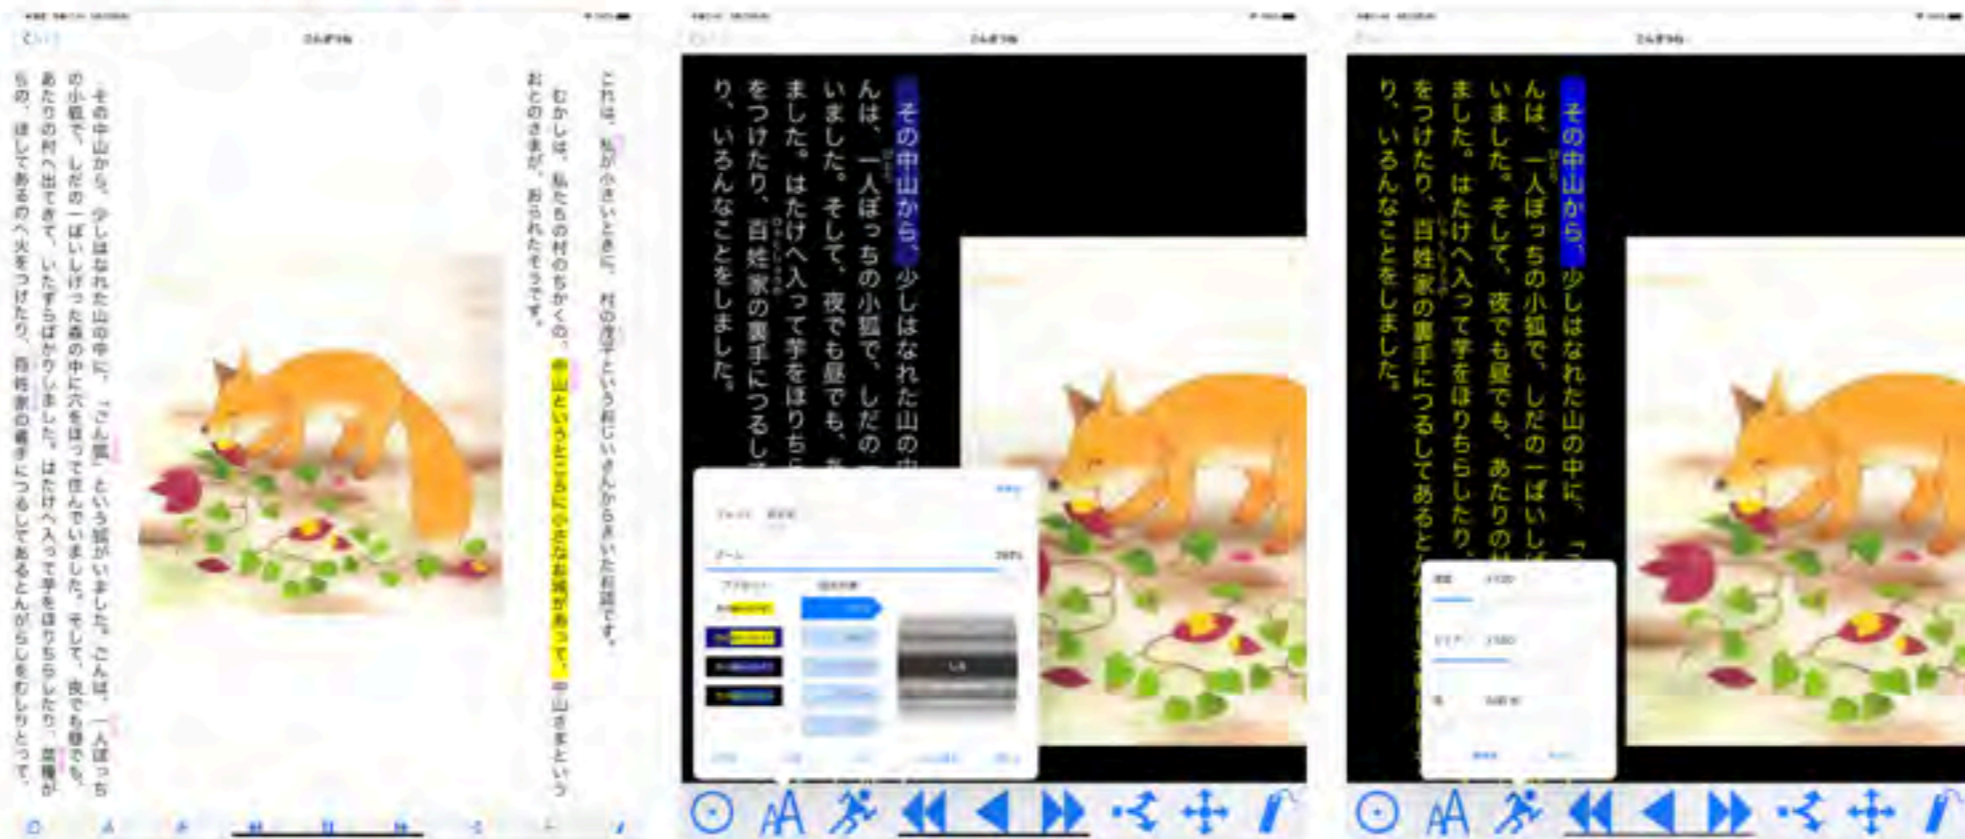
ごんぎつね

これは、私が小さいときに、村の茂平というおじいさんからきいたお話です。

むかしは、私たちの村のちかくの、中山というところに小さなお城があって、中山さまというおとのさまが、おられたそうです。

その中山から、少しはなれた山の中に、「ごん狐」という狐がいました。ごんは、一人ぼっちの小狐で、しだの一ぱいしげった森の中に穴をほって住んでいました。そして、夜でも昼でも、あたりの村へ出てきて、いたずらばかりしました。はたけへ入って芋をほりちらしたり、菜種がらの、ほしてあるのへ火をつけたり、百姓家の裏手につるしてあるとんがらしをむしりとって、

ごんぎつね

その中山から、少しはなれた山の中に、「ごん狐」という狐がいました。ごんは、一人ぼっちの小狐で、しだの一ぱいしげった森の中に穴をほって住んでいました。そして、夜でも昼でも、あたりの村へ出てきて、いたずらばかりしました。はたけへ入って芋をほりちらしたり、菜種がらの、ほしてあるのへ火をつけたり、百姓家の裏手につるしてあるとんがらしをむしりとったり、いろんなことをしました。

ごんぎつね

その中山から、少しはなれた山の中に、「ごん狐」という狐がいました。ごんは、一人ぼっちの小狐で、しだの一ぱいしげった森の中に穴をほって住んでいました。そして、夜でも昼でも、あたりの村へ出てきて、いたずらばかりしました。はたけへ入って芋をほりちらしたり、菜種がらの、ほしてあるのへ火をつけたり、百姓家の裏手につるしてあるとんがらしをむしりとったり、いろんなことをしました。